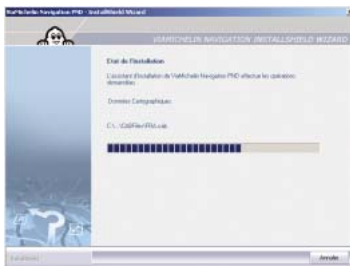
ViaMichelin Navigation PND - InstallShield Wizard

VIAMICHELIN NAVIGATION INSTALLSHIELD WIZARD

Etat de l'Installation

L'assistant d'installation de ViaMichelin Navigation PND effectue les opérations demandées.

Données Cartographiques

C:\...\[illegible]

InstallShield

Annuler